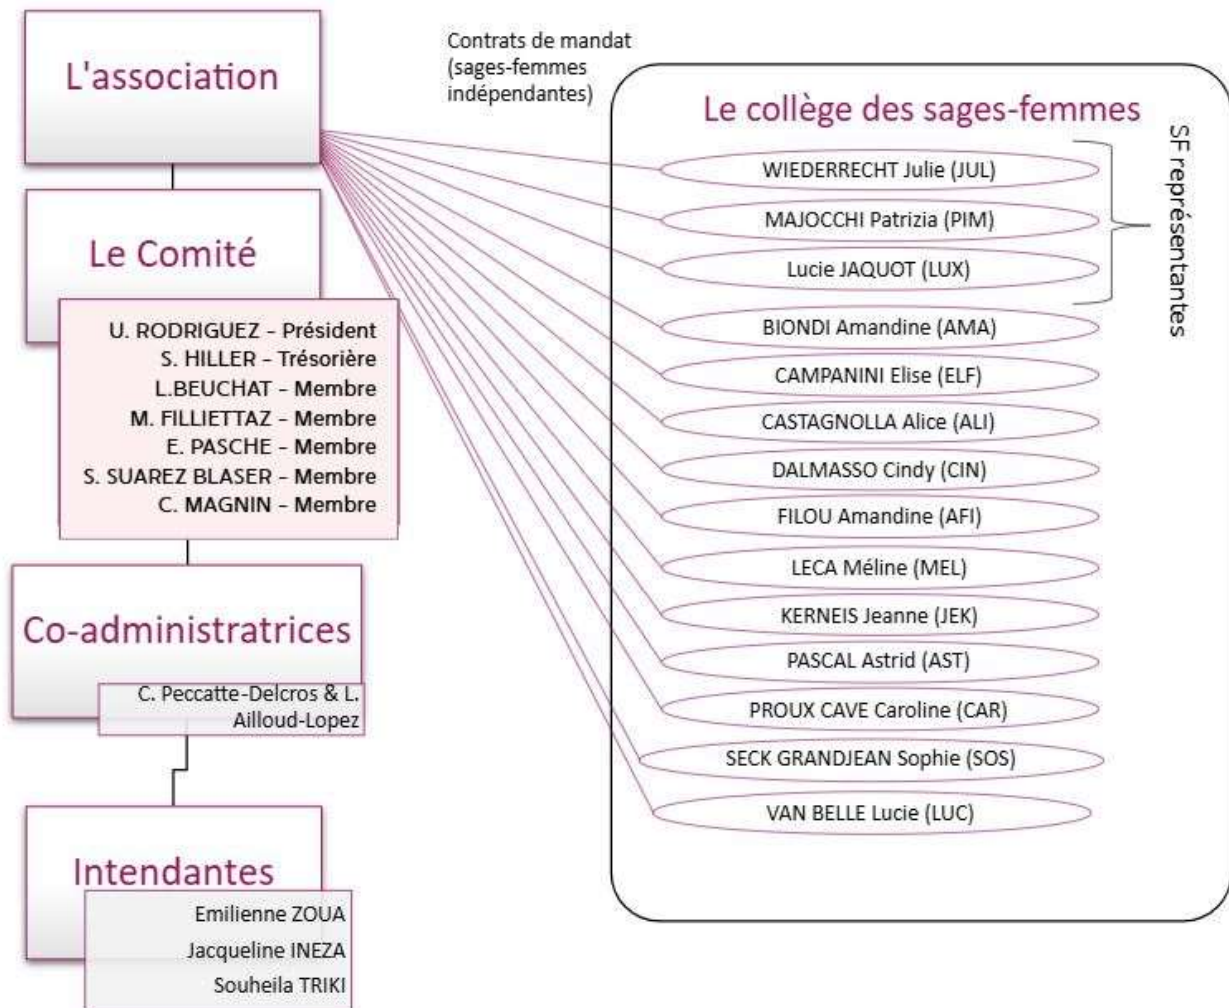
L'association

Contrats de mandat (sages-femmes indépendantes)

Le Comité

U. RODRIGUEZ - Président
S. HILLER - Trésorière
L.BEUCHAT - Membre
M. FILLIETTAZ - Membre
E. PASCHE - Membre
S. SUAREZ BLASER - Membre
C. MAGNIN - Membre

Co-administratrices

C. Peccatte-Delcros & L. Ailloud-Lopez

Intendantes

Emilienne ZOUA
Jacqueline INEZA
Souheila TRIKI

Le collège des sages-femmes

WIEDERRECHT Julie (JUL)
MAJOCCHI Patrizia (PIM)
Lucie JAQUOT (LUX)
BIONDI Amandine (AMA)
CAMPANINI Elise (ELF)
CASTAGNOLLA Alice (ALI)
DALMASSO Cindy (CIN)
FILOU Amandine (AFI)
LECA Méline (MEL)
KERNEIS Jeanne (JEK)
PASCAL Astrid (AST)
PROUX CAVE Caroline (CAR)
SECK GRANDJEAN Sophie (SOS)
VAN BELLE Lucie (LUC)

SF représentantes